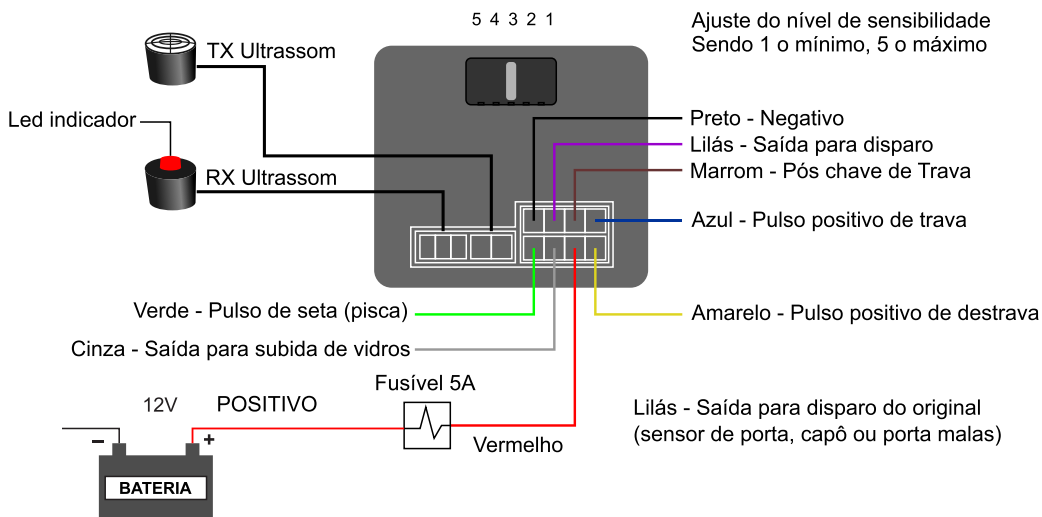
5 4 3 2 1

Ajuste do nível de sensibilidade
Sendo 1 o mínimo, 5 o máximo

TX Ultrassom

Led indicador

RX Ultrassom

Preto - Negativo
Lilás - Saída para disparo
Marrom - Pós chave de Trava
Azul - Pulso positivo de trava

Verde - Pulso de seta (pisca)
Cinza - Saída para subida de vidros

Amarelo - Pulso positivo de destrava

Fusível 5A

12V
POSITIVO

−
+
BATERIA

Vermelho

Lilás - Saída para disparo do original
(sensor de porta, capô ou porta malas)